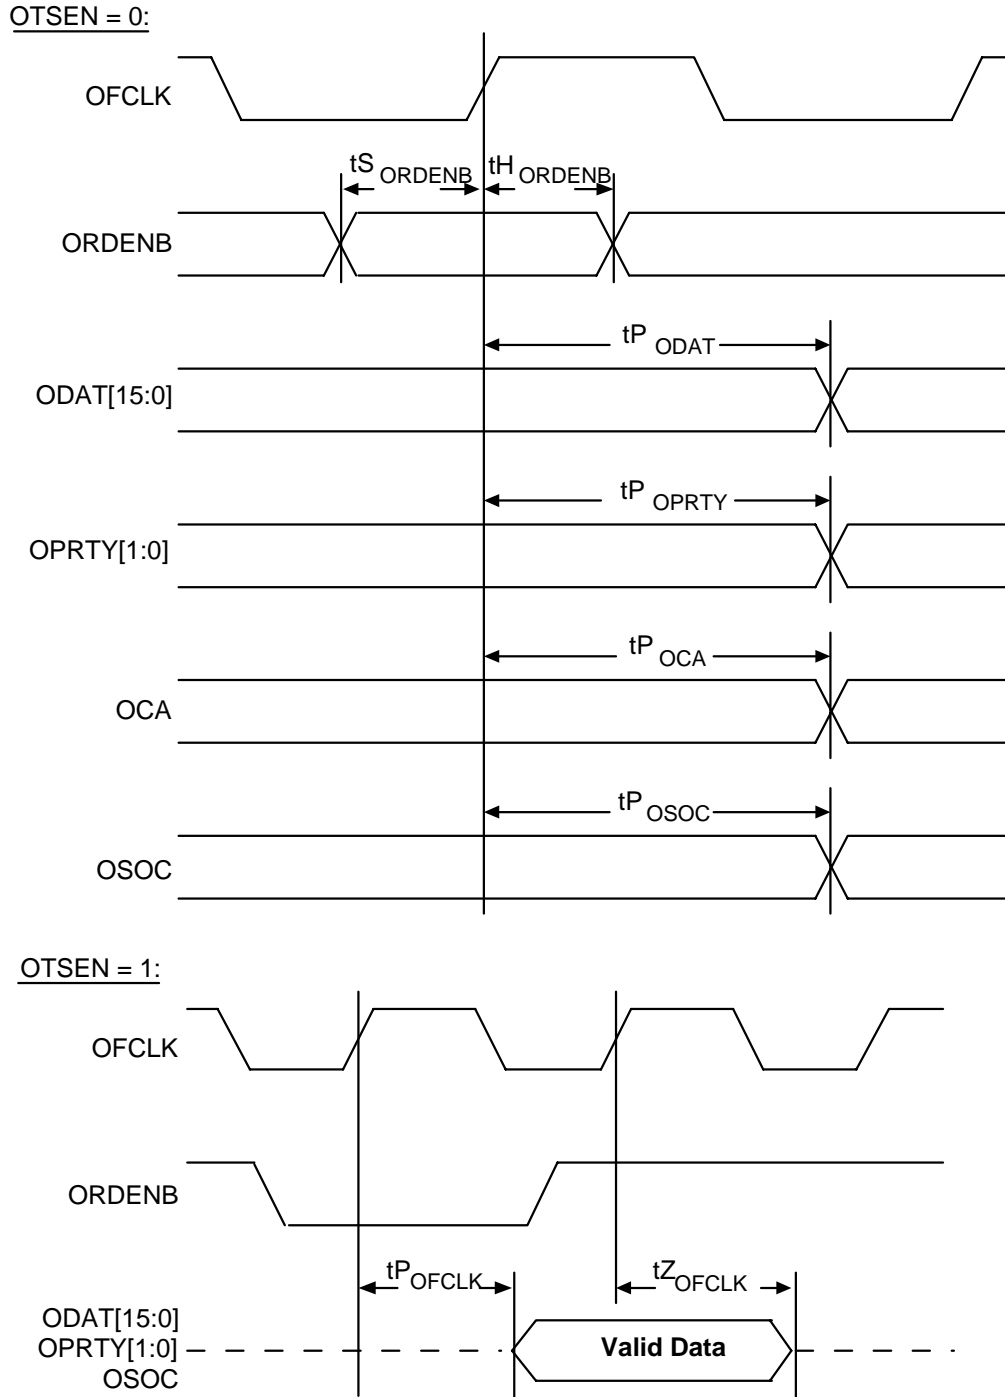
OTSEN = 0:

OFCLK

$tS_{ORDENB}$ $tH_{ORDENB}$

ORDENB

$tP_{ODAT}$

ODAT[15:0]

$tP_{OPRTY}$

OPRTY[1:0]

$tP_{OCA}$

OCA

$tP_{OSOC}$

OSOC

OTSEN = 1:

OFCLK

ORDENB

$tP_{OFCLK}$ $tZ_{OFCLK}$

ODAT[15:0]
OPRTY[1:0]
OSOC

Valid Data